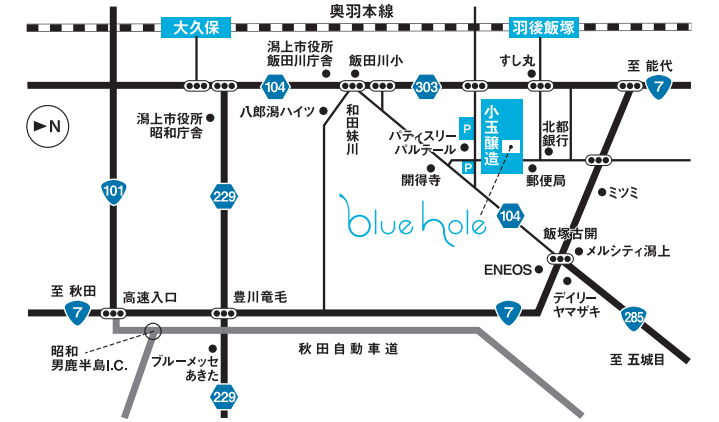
奥羽本線

大久保

羽後飯塚

潟上市役所
飯田川庁舎

飯田川小

すし丸

至 能代

7

104

303

N

潟上市役所
昭和庁舎

八郎潟ハイツ

和
田
妹
川

パティスリー
パルテール

P

P

小
玉
醸
造

北都
銀行

開得寺

郵便局

101

229

ミツミ

blue hole

104

飯塚古開

メルシティ潟上

ENEOS

至 秋田

高速入口

豊川竜毛

7

7

デイリー
ヤマザキ

285

昭和
男鹿半島I.C.

秋 田 自 動 車 道

ブルーメッセ
あきた

至 五城目

229